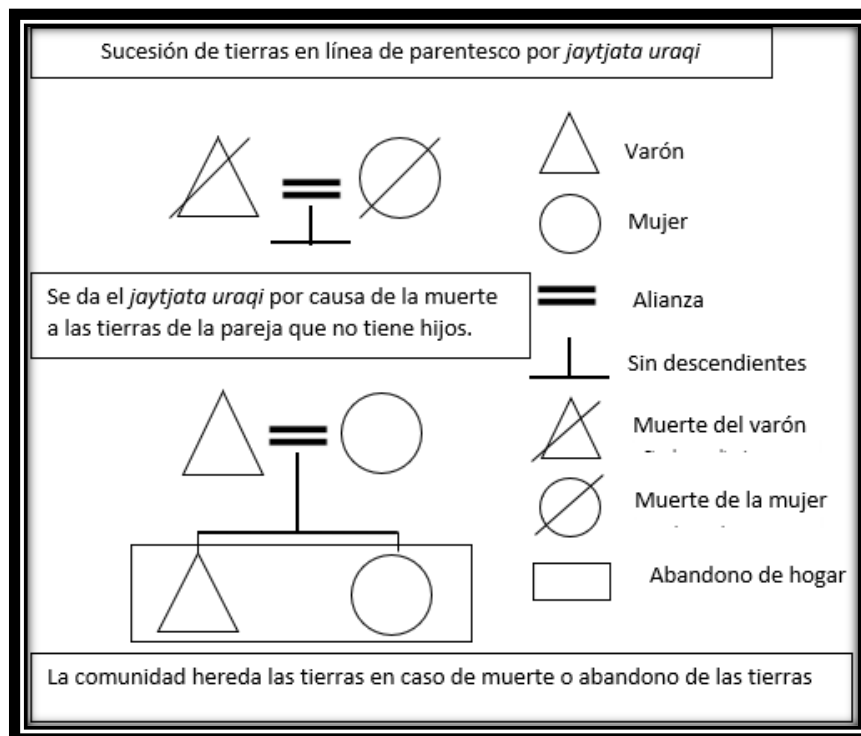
Sucesión de tierras en línea de parentesco por *jaytjata uraqi*

Se da el *jaytjata uraqi* por causa de la muerte a las tierras de la pareja que no tiene hijos.

Varón

Mujer

Alianza

Sin descendientes

Muerte del varón

Muerte de la mujer

Abandono de hogar

La comunidad hereda las tierras en caso de muerte o abandono de las tierras